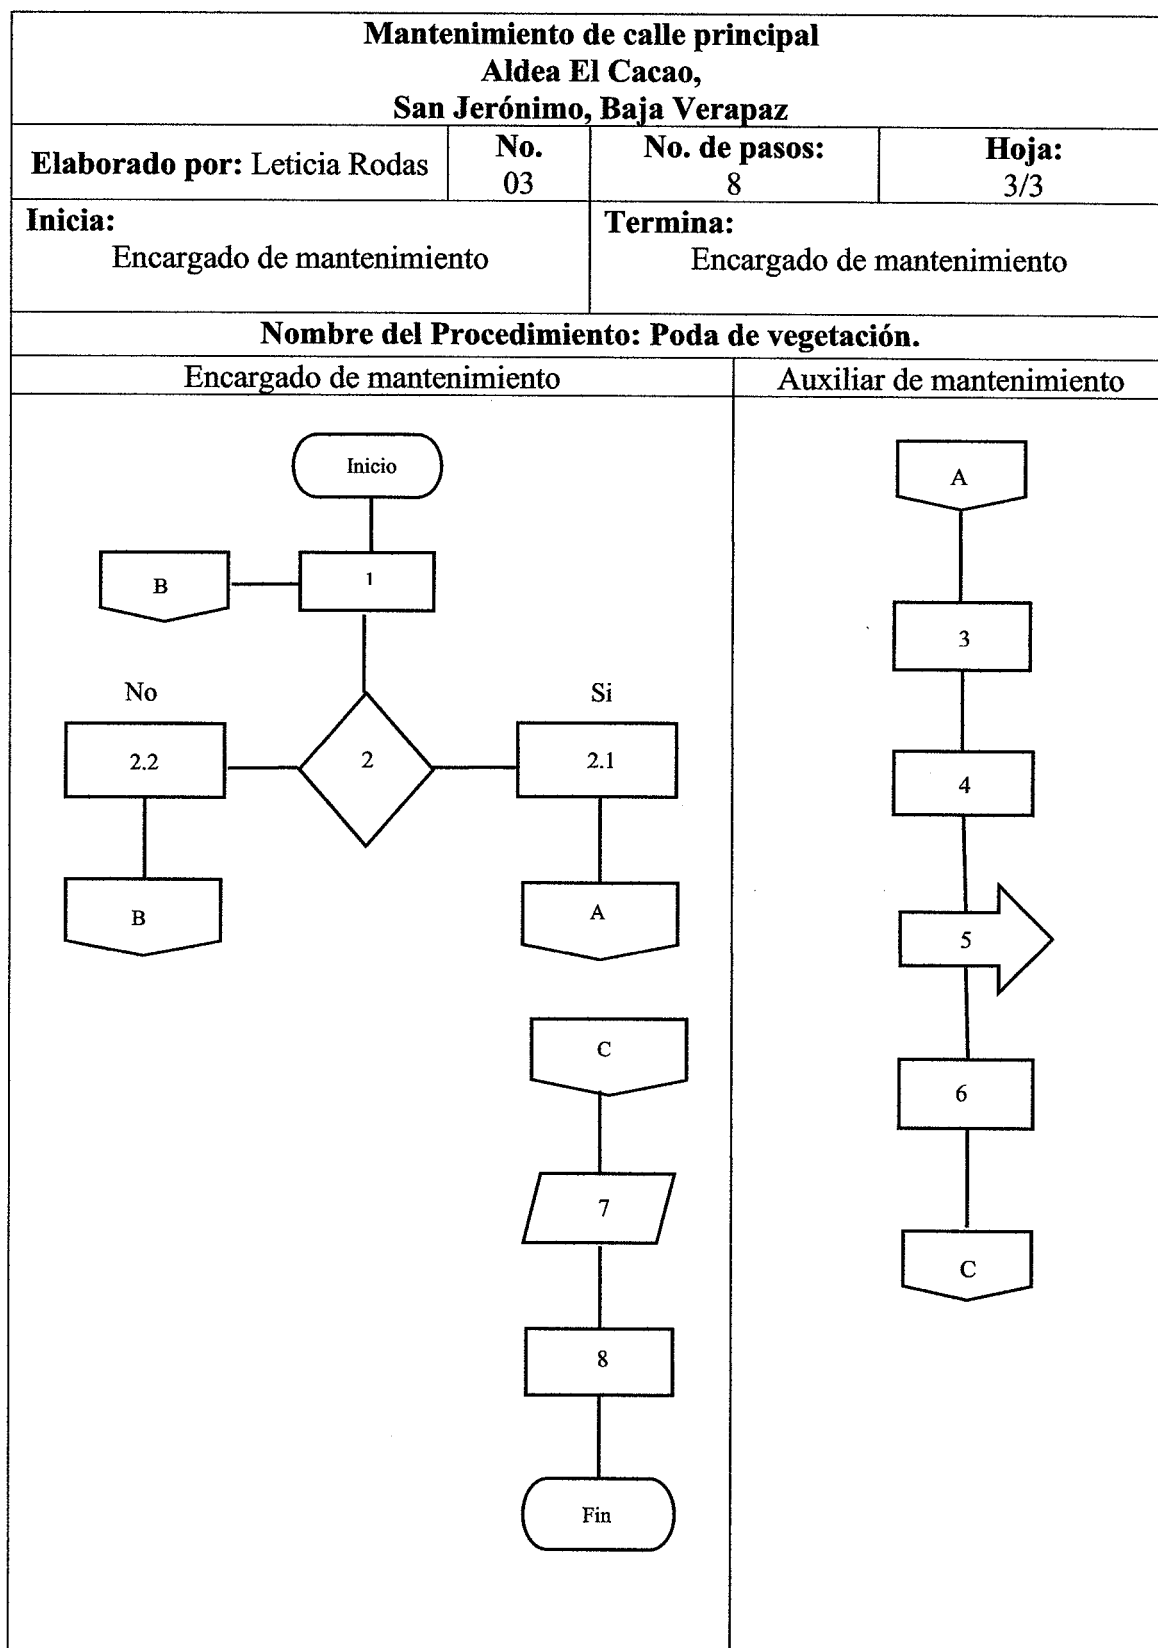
Mantenimiento de calle principal
Aldea El Cacao,
San Jerónimo, Baja Verapaz

| Elaborado por: Leticia Rodas | No. 03 | No. de pasos: 8 | Hoja: 3/3 |
|---|---|---|---|

Inicia:
Encargado de mantenimiento

Termina:
Encargado de mantenimiento

Nombre del Procedimiento: Poda de vegetación.

Encargado de mantenimiento

Inicio

B

1

No

Si

2.2

2

2.1

B

A

C

7

8

Fin

Auxiliar de mantenimiento

A

3

4

5

6

C